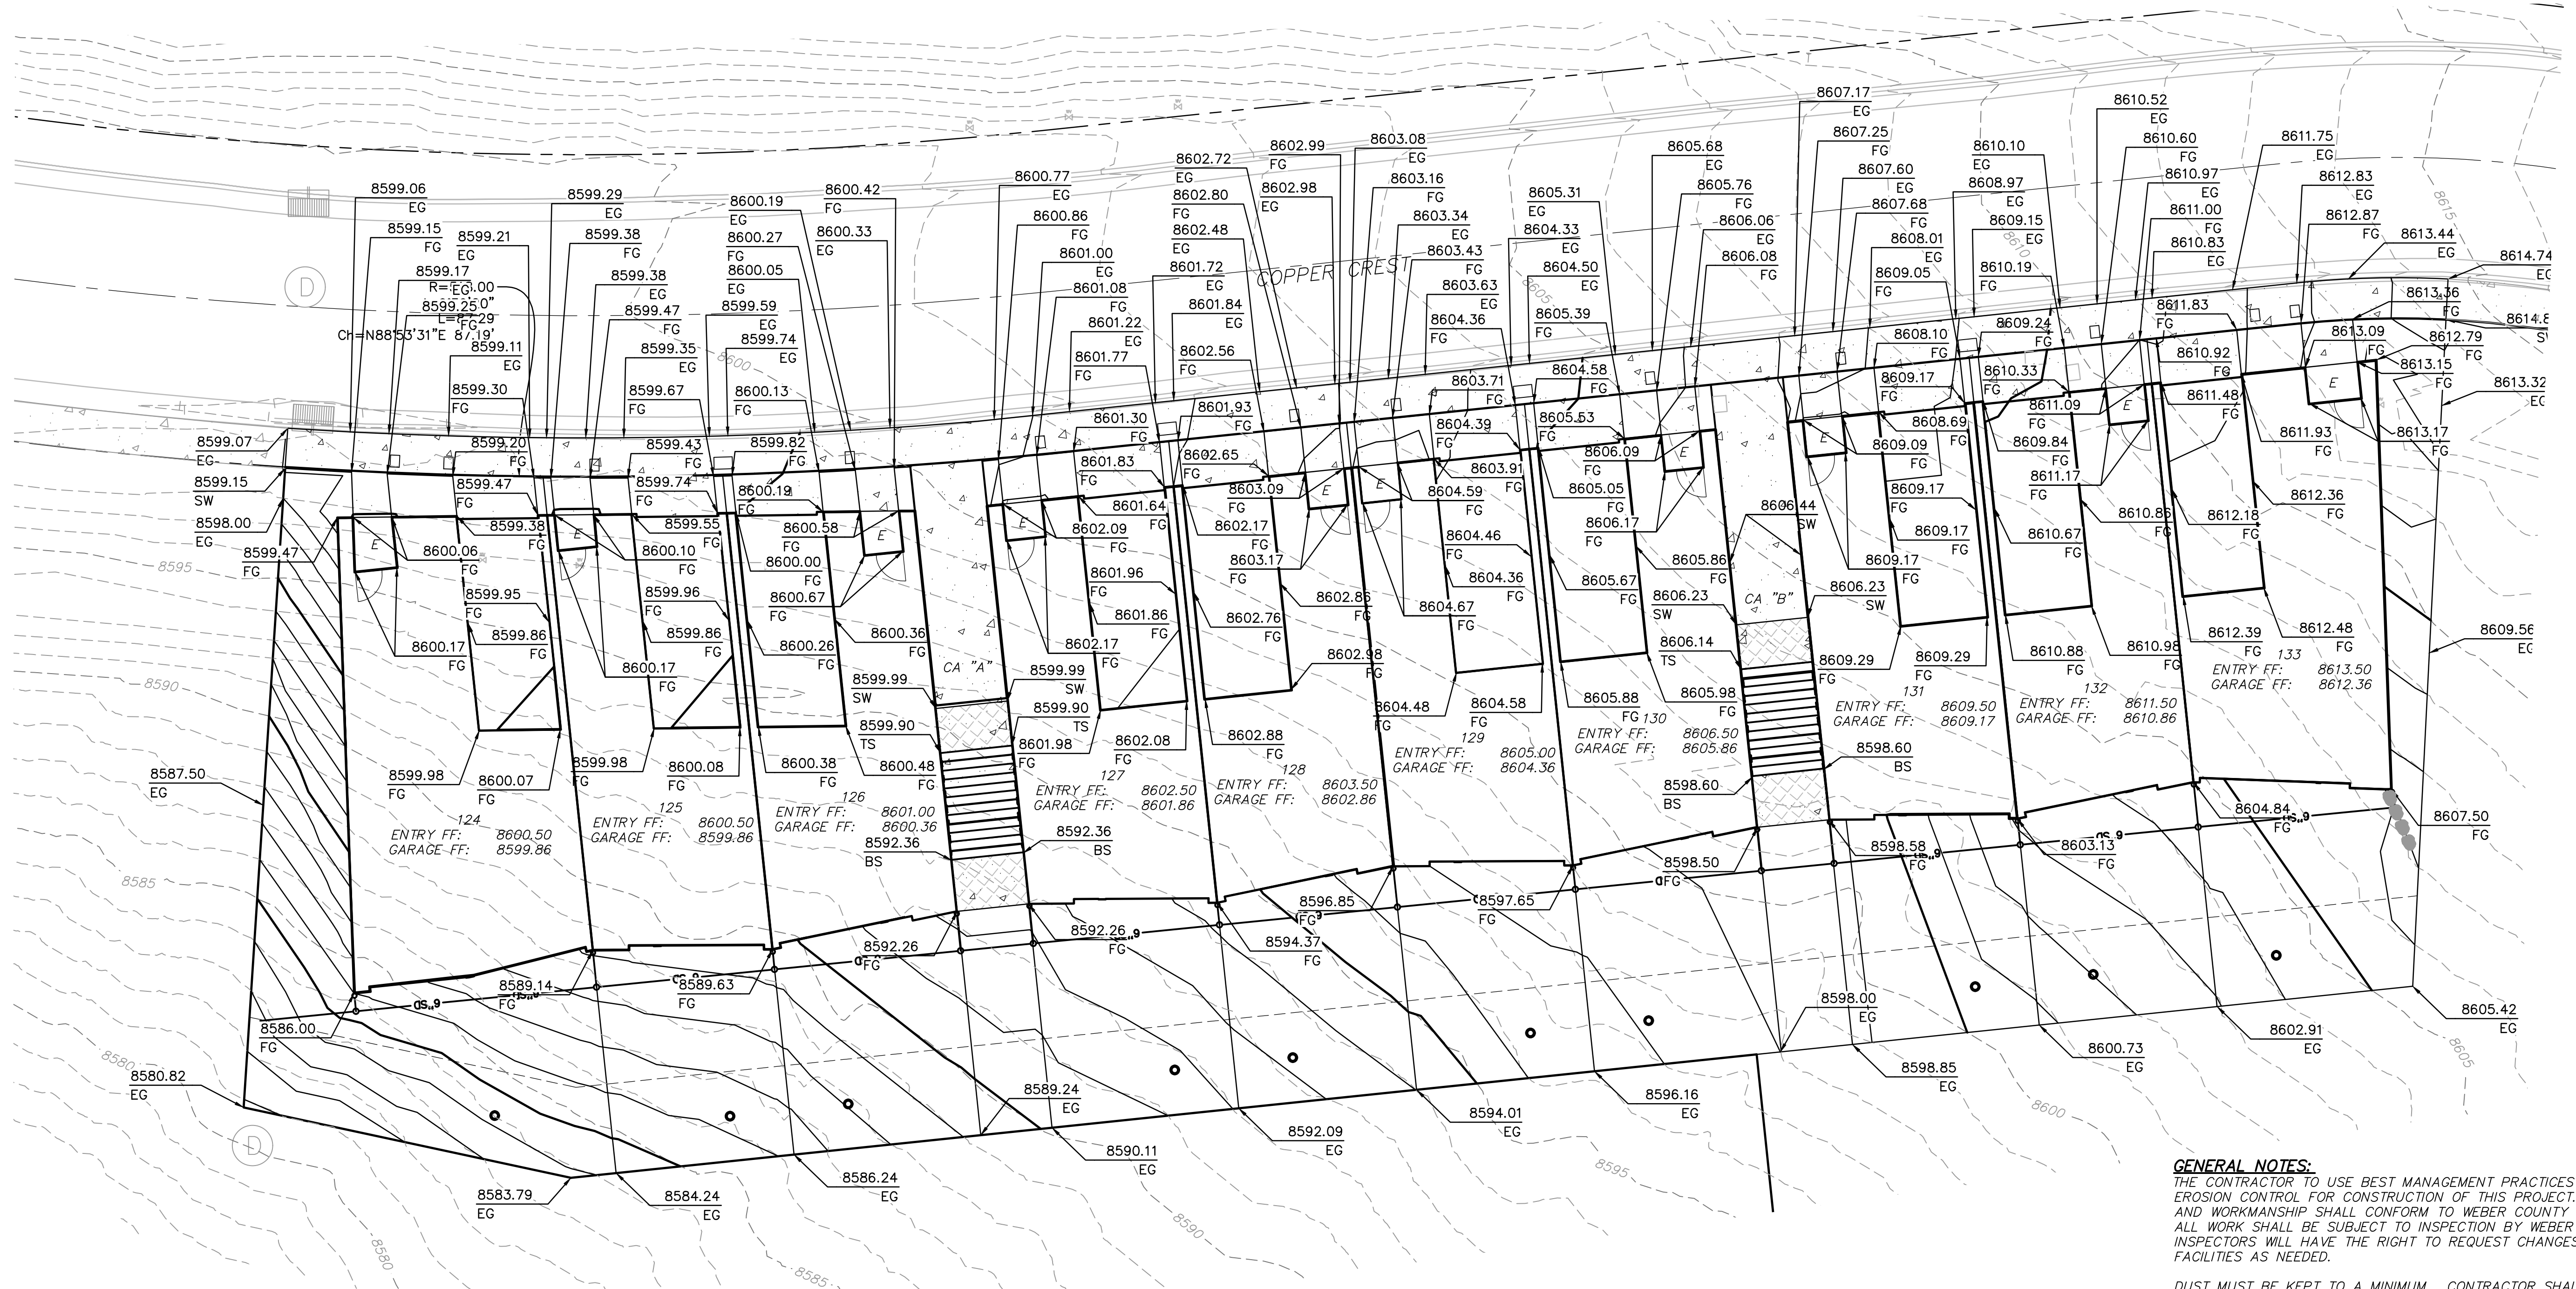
COPPER CREST

R=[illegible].00
L=87.29
Ch=N88°53'31"E 87.19'

8599.06 EG
8599.15 FG
8599.21 EG
8599.17 EG
8599.25 FG
8599.11 EG
8599.30 FG
8599.07 EG
8599.15 SW
8598.00 EG
8599.47 FG
8599.20 FG
8599.47 FG
8599.38 FG
8600.06 FG
8599.95 FG
8599.86 FG
8600.17 FG
8599.29 EG
8599.38 FG
8599.38 EG
8599.47 FG
8599.35 EG
8599.67 FG
8599.43 FG
8599.74 FG
8599.55 FG
8600.10 FG
8599.96 FG
8599.86 FG
8600.17 FG
8600.19 EG
8600.27 FG
8600.05 EG
8599.59 EG
8599.74 EG
8600.13 FG
8599.82 FG
8600.19 FG
8600.58 FG
8600.00 FG
8600.67 FG
8600.26 FG
8600.36 FG
8600.42 FG
8600.33 EG
8599.99 SW
8599.90 TS
8600.48 FG
8599.99 SW
8599.90 TS
8601.98 FG
8600.77 EG
8600.86 FG
8601.00 EG
8601.08 FG
8601.22 EG
8601.77 FG
8601.30 FG
8601.83 FG
8601.64 FG
8602.09 FG
8601.96 FG
8601.86 FG
8602.17 FG
8602.08 FG
8602.72 EG
8602.80 FG
8602.48 EG
8601.72 EG
8601.84 EG
8602.56 FG
8601.93 FG
8602.65 FG
8603.09 FG
8602.17 FG
8603.17 FG
8602.76 FG
8602.86 FG
8602.98 FG
8602.88 FG
8602.99 FG
8602.98 EG
8603.08 EG
8603.16 FG
8603.34 EG
8603.43 FG
8603.63 EG
8604.36 FG
8603.71 FG
8604.39 FG
8603.91 FG
8604.59 FG
8604.46 FG
8604.36 FG
8604.67 FG
8604.48 FG
8604.58 FG
8605.31 EG
8604.33 EG
8604.50 EG
8605.39 FG
8604.58 FG
8605.53 FG
8606.09 FG
8605.05 FG
8606.17 FG
8605.67 FG
8605.88 FG
8605.68 EG
8605.76 FG
8606.06 EG
8606.08 FG
8605.86 FG
8606.23 SW
8606.14 TS
8605.98 FG
8606.44 SW
8606.23 SW
8607.17 EG
8607.25 FG
8607.60 EG
8607.68 FG
8608.01 EG
8609.05 FG
8608.10 FG
8609.17 FG
8608.69 FG
8609.09 FG
8609.17 FG
8609.17 FG
8609.17 FG
8609.29 FG
8609.29 FG
8610.10 EG
8608.97 EG
8609.15 EG
8610.19 FG
8609.24 FG
8610.33 FG
8611.09 FG
8609.84 FG
8611.17 FG
8610.67 FG
8610.86 FG
8610.88 FG
8610.98 FG
8610.52 EG
8610.60 FG
8610.97 EG
8611.00 FG
8610.83 EG
8611.83 FG
8610.92 FG
8611.48 FG
8611.93 FG
8612.18 FG
8612.36 FG
8612.39 FG
8612.48 FG
8611.75 EG
8612.83 EG
8612.87 FG
8613.44 EG
8614.74 EG
8613.36 FG
8613.09 FG
8612.79 FG
8613.15 FG
8613.32 EG
8613.17 FG
8614.8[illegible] SW
8609.56 EG
CA "A"
CA "B"
124 ENTRY FF: 8600.50 GARAGE FF: 8599.86
125 ENTRY FF: 8600.50 GARAGE FF: 8599.86
126 ENTRY FF: 8601.00 GARAGE FF: 8600.36
127 ENTRY FF: 8602.50 GARAGE FF: 8601.86
128 ENTRY FF: 8603.50 GARAGE FF: 8602.86
129 ENTRY FF: 8605.00 GARAGE FF: 8604.36
130 ENTRY FF: 8606.50 GARAGE FF: 8605.86
131 ENTRY FF: 8609.50 GARAGE FF: 8609.17
132 ENTRY FF: 8611.50 GARAGE FF: 8610.86
133 ENTRY FF: 8613.50 GARAGE FF: 8612.36
8587.50 EG
8599.98 FG
8600.07 FG
8599.98 FG
8600.08 FG
8600.38 FG
8592.36 BS
8592.36 BS
8598.60 BS
8598.60 BS
8598.50 FG
8598.58 FG
8603.13 FG
8604.84 FG
8607.50 FG
8597.65 FG
8596.85 FG
8594.37 FG
8592.26 FG
8592.26 FG
8589.63 FG
8589.14 FG
8586.00 FG
8580.82 EG
8583.79 EG
8584.24 EG
8586.24 EG
8589.24 EG
8590.11 EG
8592.09 EG
8594.01 EG
8596.16 EG
8598.00 EG
8598.85 EG
8600.73 EG
8602.91 EG
8605.42 EG
8580 8585 8590 8595 8600 8605 8610 8615
D
D
E

GENERAL NOTES:
THE CONTRACTOR TO USE BEST MANAGEMENT PRACTICES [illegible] EROSION CONTROL FOR CONSTRUCTION OF THIS PROJECT. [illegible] AND WORKMANSHIP SHALL CONFORM TO WEBER COUNTY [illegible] ALL WORK SHALL BE SUBJECT TO INSPECTION BY WEBER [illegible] INSPECTORS WILL HAVE THE RIGHT TO REQUEST CHANGES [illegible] FACILITIES AS NEEDED.

DUST MUST BE KEPT TO A MINIMUM. CONTRACTOR SHAL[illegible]